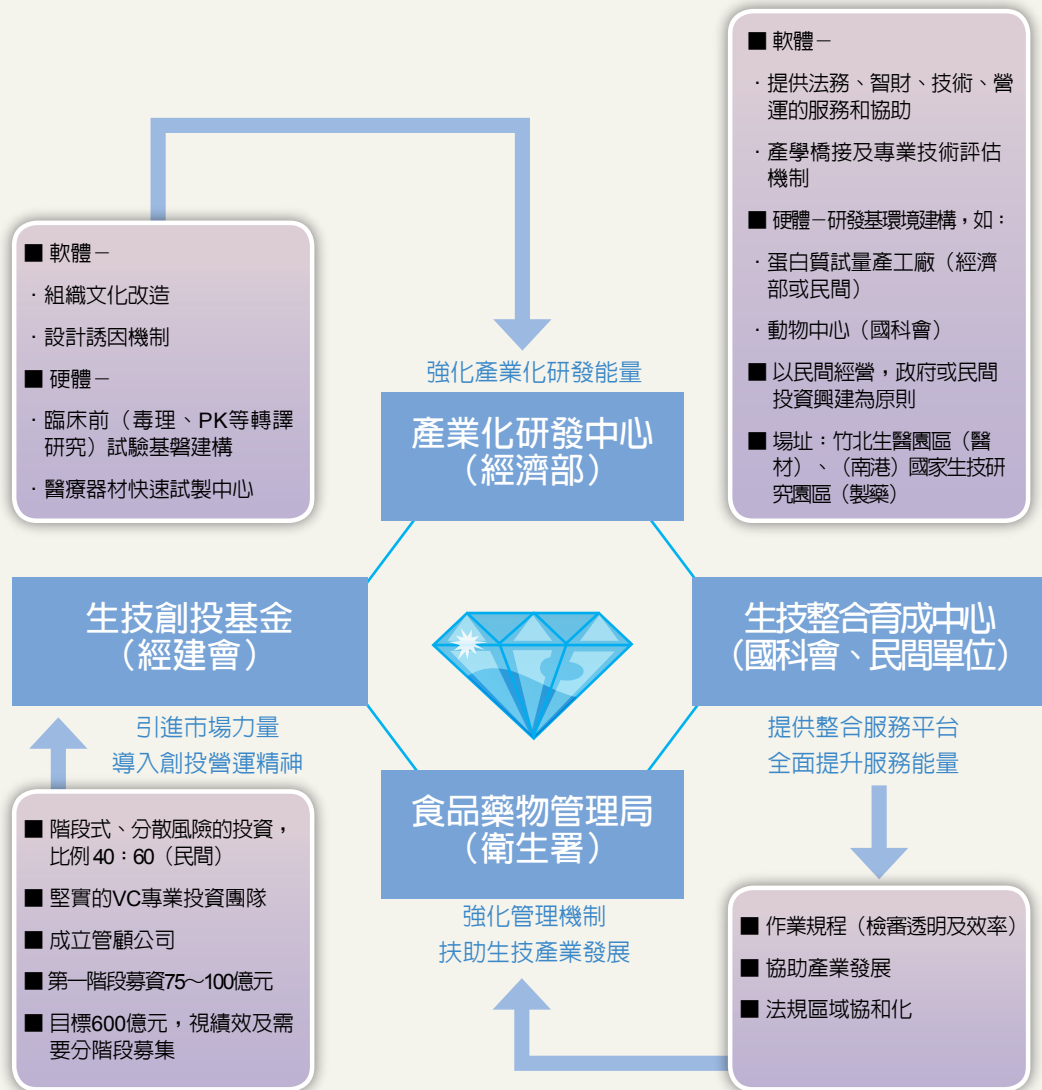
■ 軟體－

·組織文化改造

·設計誘因機制

■ 硬體－

·臨床前（毒理、PK等轉譯研究）試驗基磐建構

·醫療器材快速試製中心

■ 軟體－

·提供法務、智財、技術、營運的服務和協助

·產學橋接及專業技術評估機制

■ 硬體－研發基環境建構，如：

·蛋白質試量產工廠（經濟部或民間）

·動物中心（國科會）

■ 以民間經營，政府或民間投資興建為原則

■ 場址：竹北生醫園區（醫材）、（南港）國家生技研究園區（製藥）

強化產業化研發能量

產業化研發中心（經濟部）

生技創投基金（經建會）

生技整合育成中心（國科會、民間單位）

引進市場力量
導入創投營運精神

提供整合服務平台
全面提升服務能量

食品藥物管理局（衛生署）

強化管理機制
扶助生技產業發展

■ 階段式、分散風險的投資，比例40：60（民間）

■ 堅實的VC專業投資團隊

■ 成立管顧公司

■ 第一階段募資75～100億元

■ 目標600億元，視績效及需要分階段募集

■ 作業規程（檢審透明及效率）

■ 協助產業發展

■ 法規區域協和化